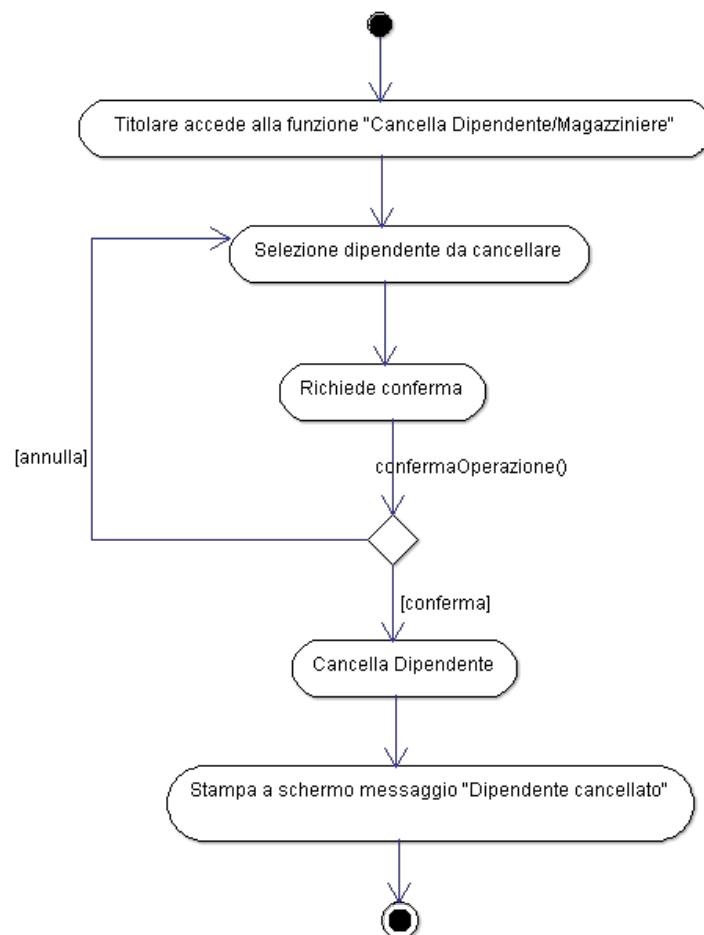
Titolare accede alla funzione "Cancella Dipendente/Magazziniere"

Selezione dipendente da cancellare

Richiede conferma

[annulla]

confermaOperazione()

[conferma]

Cancella Dipendente

Stampa a schermo messaggio "Dipendente cancellato"